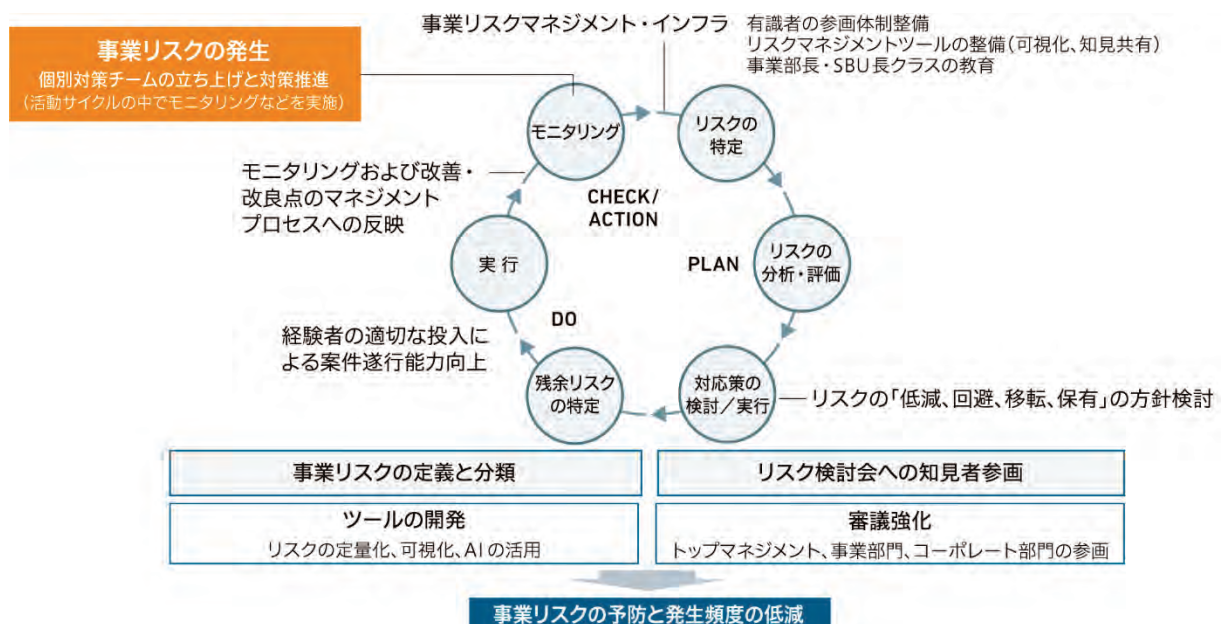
事業リスクの発生
個別対策チームの立ち上げと対策推進
（活動サイクルの中でモニタリングなどを実施）

事業リスクマネジメント・インフラ
有識者の参画体制整備
リスクマネジメントツールの整備（可視化、知見共有）
事業部長・SBU長クラスの教育

モニタリング

リスクの特定

リスクの分析・評価

対応策の検討／実行

残余リスクの特定

実行

CHECK/ACTION

PLAN

DO

モニタリングおよび改善・改良点のマネジメントプロセスへの反映

経験者の適切な投入による案件遂行能力向上

リスクの「低減、回避、移転、保有」の方針検討

事業リスクの定義と分類

リスク検討会への知見者参画

ツールの開発
リスクの定量化、可視化、AIの活用

審議強化
トップマネジメント、事業部門、コーポレート部門の参画

事業リスクの予防と発生頻度の低減